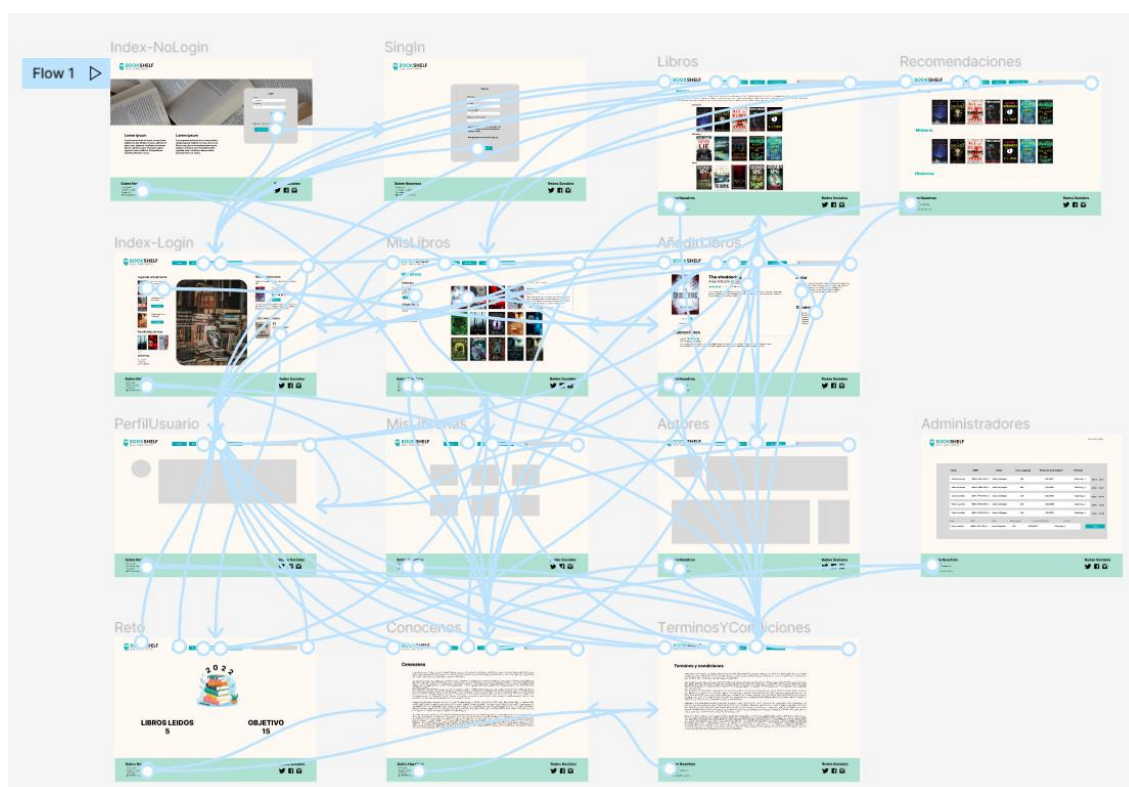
Flow 1

Index-NoLogin

SingIn

Libros

Recomendaciones

BOOKSHELF

Lorem ipsum

Lorem ipsum

Sobre Nosotros

Redes Sociales

Misterio

Historia

Index-Login

MisLibros

Añadir libros

The Wonderland

PerfilUsuario

MisLibrerias

Autores

Administradores

Reto

Conocenos

TerminosYCondiciones

2022

LIBROS LEIDOS
5

OBJETIVO
15

Conocenos

Terminos y condiciones